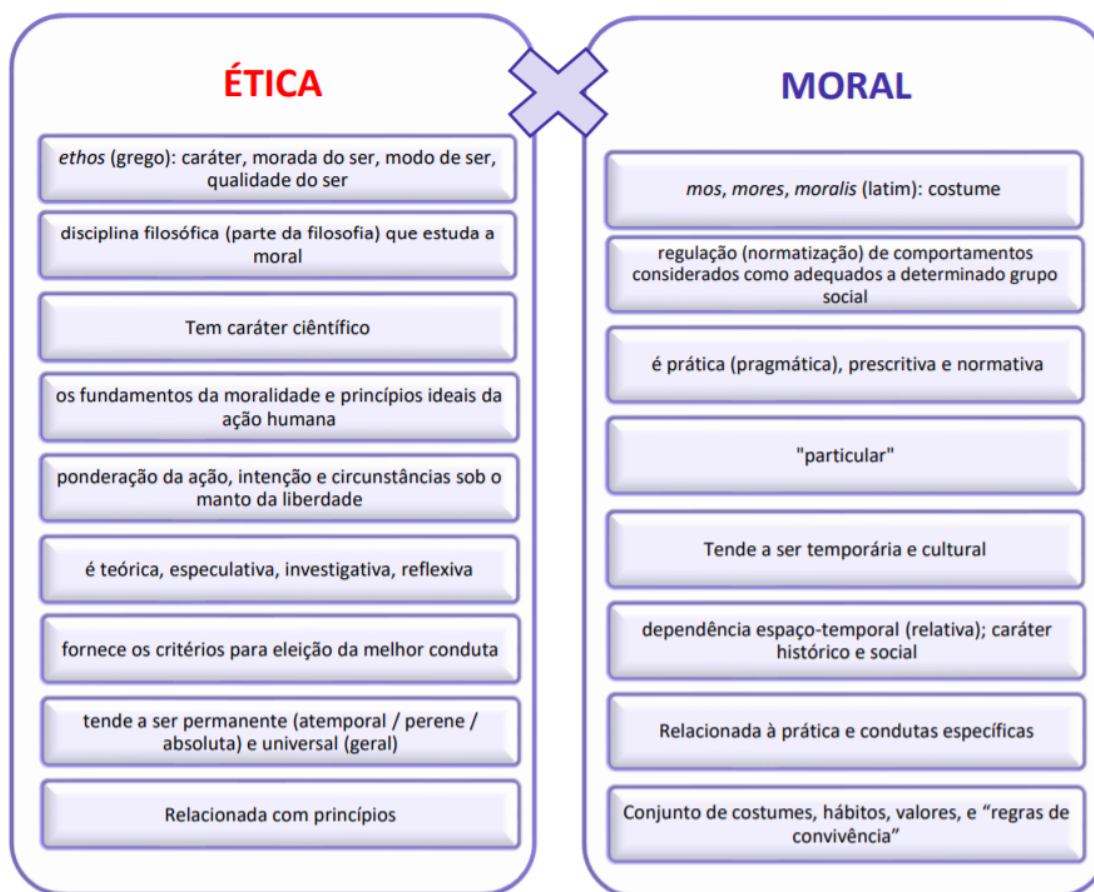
ÉTICA

ethos (grego): caráter, morada do ser, modo de ser, qualidade do ser

disciplina filosófica (parte da filosofia) que estuda a moral

Tem caráter científico

os fundamentos da moralidade e princípios ideais da ação humana

ponderação da ação, intenção e circunstâncias sob o manto da liberdade

é teórica, especulativa, investigativa, reflexiva

fornece os critérios para eleição da melhor conduta

tende a ser permanente (atemporal / perene / absoluta) e universal (geral)

Relacionada com princípios

MORAL

mos, mores, moralis (latim): costume

regulação (normatização) de comportamentos considerados como adequados a determinado grupo social

é prática (pragmática), prescritiva e normativa

"particular"

Tende a ser temporária e cultural

dependência espaço-temporal (relativa); caráter histórico e social

Relacionada à prática e condutas específicas

Conjunto de costumes, hábitos, valores, e “regras de convivência”